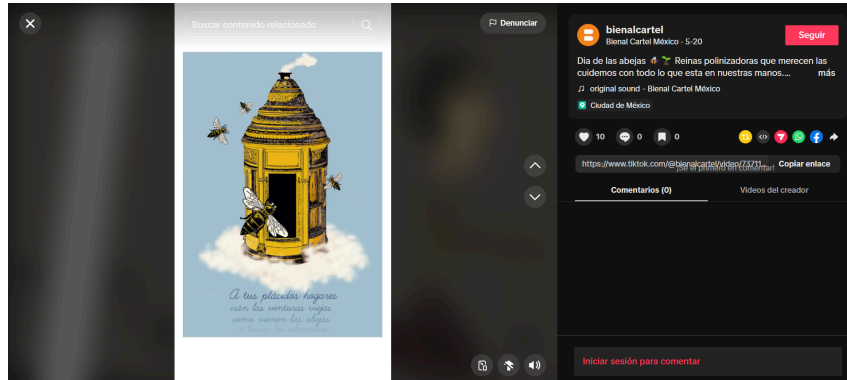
Buscar contenido relacionado

Denunciar

A tus plácidos hogares irán las venturas viejas como vienen las abejas
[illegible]

bienalcartel
Bienal Cartel México · 5-20

Seguir

Día de las abejas 🐝 🌱 Reinas polinizadoras que merecen las cuidemos con todo lo que esta en nuestras manos.... más

♫ original sound - Bienal Cartel México

Ciudad de México

10 0 0

https://www.tiktok.com/@bienalcartel/video/73711... Copiar enlace

¡Sé el primero en comentar!

Comentarios (0)
Videos del creador

Iniciar sesión para comentar